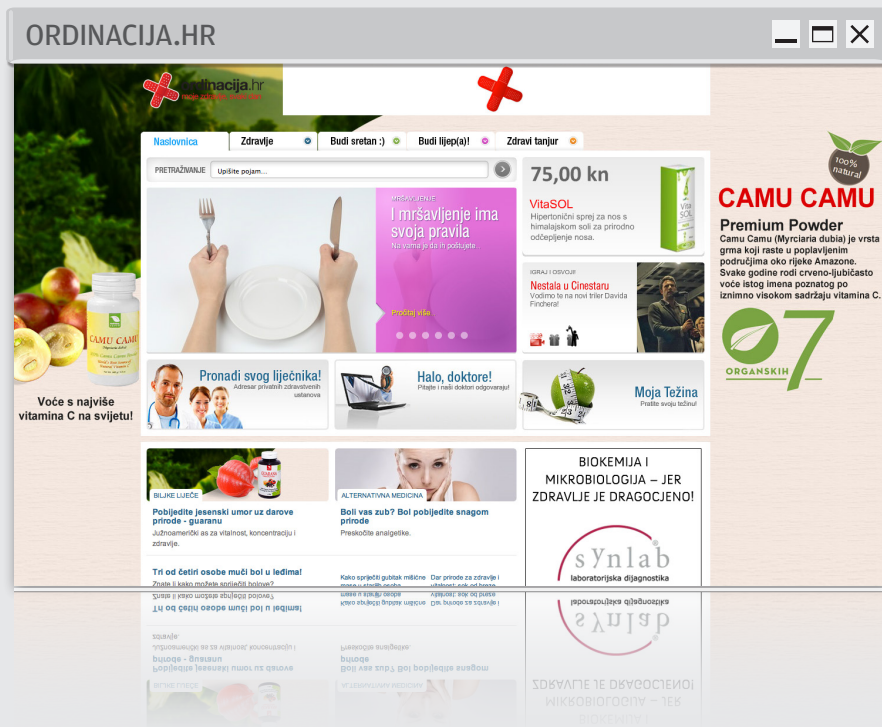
ORDINACIJA.HR

ordinacija.hr

Naslovnica | Zdravlje | Budi sretan :) | Budi lijep(a)! | Zdravi tanjur

PRETRAŽNJANJE Upišite pojam...

MRŠAVLJENJE
I mršavljenje ima svoja pravila
Na vama je da ih poštujete .
Pročitaj više

75,00 kn
VitaSOL
Hipertonični sprej za nos s himalajskom soli za prirodno odčepljenje nosa.

IGRAJ I OSVOJI!
Nestala u Cinestaru
Vodimo te na novi triler Davida Finchera!

Pronađi svog liječnika!
Adresar privatnih zdravstvenih ustanova

Halo, doktore!
Pitajte i naši doktori odgovaraju!

Moja Težina
Pratite svoju težinu!

BILJKE LIJEČE
Pobijedite jesenski umor uz darove prirode - guaranu
Južnoamerički as za vitalnost, koncentraciju i zdravlje.

ALTERNATIVNA MEDICINA
Boli vas zub? Bol pobijedite snagom prirode
Preskočite analgetike.

Tri od četiri osobe muči bol u leđima!
Znate li kako možete spriječiti bolove?

Kako spriječiti gubitak mlijeka nakon porođaja

Dar prirode za zdravlje i vitalnost: sok od brusa

BIOKEMIJA I MIKROBIOLOGIJA – JER ZDRAVLJE JE DRAGOCJENO!

synlab
laboratorijska dijagnostika

CAMU CAMU

Voće s najviše vitamina C na svijetu!

100% natural
CAMU CAMU
Premium Powder
Camu Camu (Myrciaria dubia) je vrsta grma koji raste u poplavljenim područjima oko rijeke Amazone. Svake godine rodi crveno-ljubičasto voće istog imena poznatog po iznimno visokom sadržaju vitamina C.

O7
ORGANSKIH